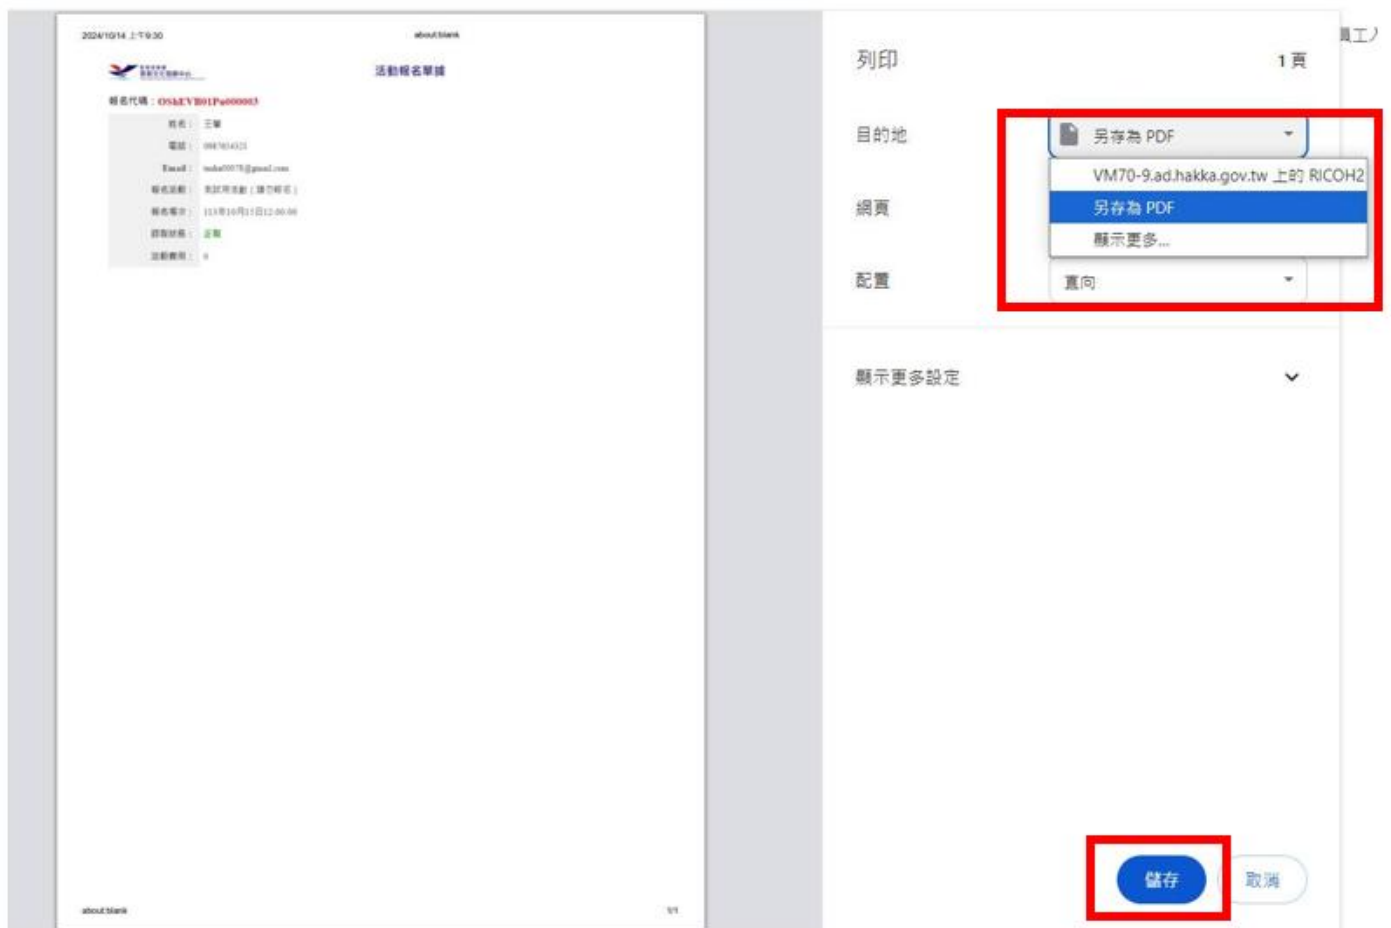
2024/10/14 上午9:30

about:blank

活動報名單據

報名代碼：OSkEVB01Pa000003

| | |
|---|---|
| 姓名： | 王華 |
| 電話： | 0987654321 |
| Email： | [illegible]@gmail.com |
| 報名活動： | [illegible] |
| 報名單次： | 113年10月15日12:00:00 |
| 錄取狀態： | 正取 |
| 活動費用： | 0 |

about:blank

1/1

列印

1 頁

目的地

另存為 PDF

VM70-9.ad.hakka.gov.tw 上的 RICOH2

另存為 PDF

顯示更多...

網頁

配置

直向

顯示更多設定

儲存

取消

員工